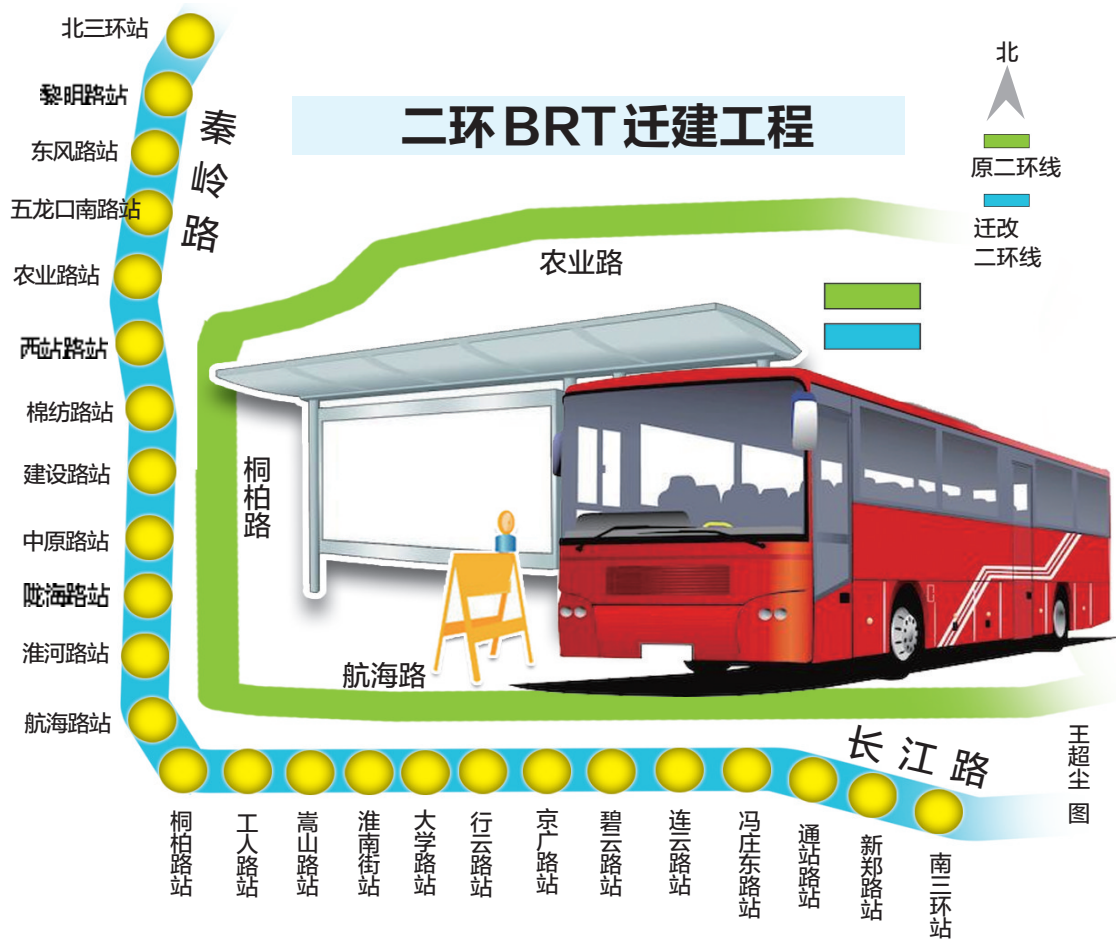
北三环站
黎明路站
东风路站
五龙口南路站
农业路站
西站路站
棉纺路站
建设路站
中原路站
陇海路站
淮河路站
航海路站

秦岭路

二环BRT迁建工程

北
原二环线
迁改二环线

农业路
桐柏路
航海路
长江路

桐柏路站
工人路站
嵩山路站
淮南街站
大学路站
行云路站
京广路站
碧云路站
连云路站
冯庄东路站
通站路站
新郑路站
南三环站

王超尘图